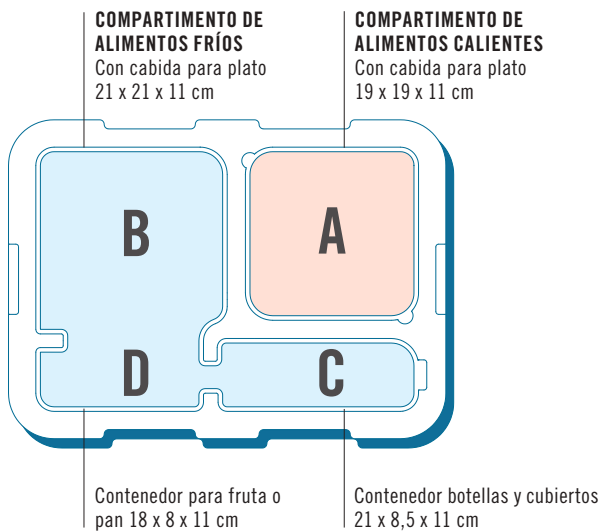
COMPARTIMENTO DE ALIMENTOS FRÍOS
Con cabida para plato 21 x 21 x 11 cm

COMPARTIMENTO DE ALIMENTOS CALIENTES
Con cabida para plato 19 x 19 x 11 cm

B

A

D

C

Contenedor para fruta o pan 18 x 8 x 11 cm

Contenedor botellas y cubiertos 21 x 8,5 x 11 cm